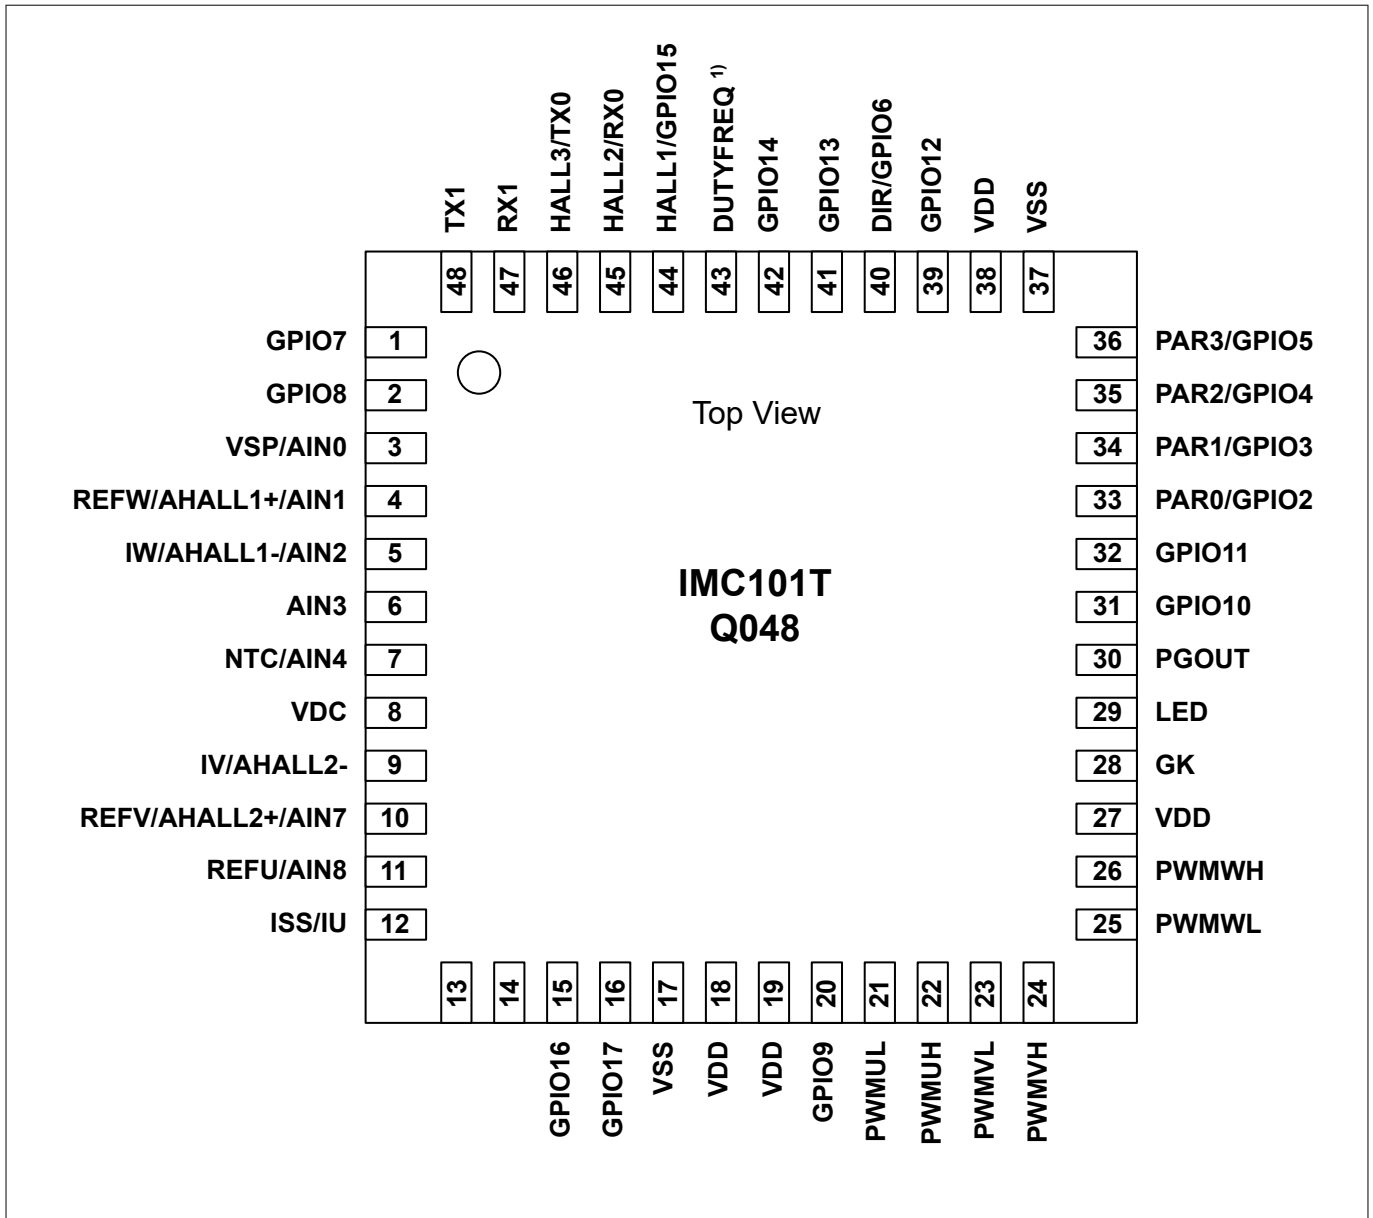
TX1
RX1
HALL3/TX0
HALL2/RX0
HALL1/GPIO15
DUTYFREQ $^{1)}$
GPIO14
GPIO13
DIR/GPIO6
GPIO12
VDD
VSS

48
47
46
45
44
43
42
41
40
39
38
37

GPIO7 1
GPIO8 2
VSP/AIN0 3
REFW/AHALL1+/AIN1 4
IW/AHALL1-/AIN2 5
AIN3 6
NTC/AIN4 7
VDC 8
IV/AHALL2- 9
REFV/AHALL2+/AIN7 10
REFU/AIN8 11
ISS/IU 12

Top View

IMC101T
Q048

36 PAR3/GPIO5
35 PAR2/GPIO4
34 PAR1/GPIO3
33 PAR0/GPIO2
32 GPIO11
31 GPIO10
30 PGOUT
29 LED
28 GK
27 VDD
26 PWMWH
25 PWMWL

13
14
15
16
17
18
19
20
21
22
23
24

GPIO16
GPIO17
VSS
VDD
VDD
GPIO9
PWMUL
PWMUH
PWMVL
PWMVH